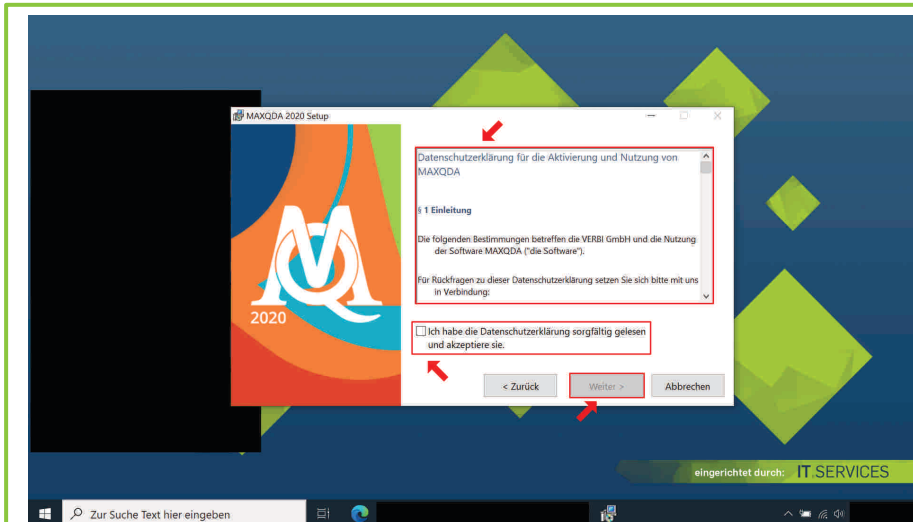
MAXQDA 2020 Setup

2020

Datenschutzerklärung für die Aktivierung und Nutzung von MAXQDA

§ 1 Einleitung

Die folgenden Bestimmungen betreffen die VERBI GmbH und die Nutzung der Software MAXQDA ("die Software").

Für Rückfragen zu dieser Datenschutzerklärung setzen Sie sich bitte mit uns in Verbindung:

Ich habe die Datenschutzerklärung sorgfältig gelesen und akzeptiere sie.

< Zurück

Weiter >

Abbrechen

eingerichtet durch: IT.SERVICES

Zur Suche Text hier eingeben